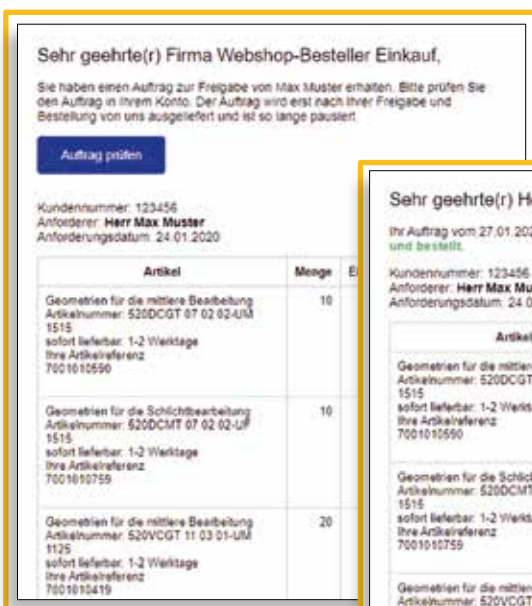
Sehr geehrte(r) Firma Webshop-Besteller Einkauf,

Sie haben einen Auftrag zur Freigabe von Max Muster erhalten. Bitte prüfen Sie den Auftrag in Ihrem Konto. Der Auftrag wird erst nach Ihrer Freigabe und Bestellung von uns ausgeliefert und ist so lange pausiert.

Auftrag prüfen

Kundennummer: 123456
Anforderer: **Herr Max Muster**
Anforderungsdatum: 24.01.2020

| Artikel | Menge | Ei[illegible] |
|---|---|---|
| Geometrien für die mittlere Bearbeitung Artikelnummer: 520DCGT 07 02 02-UM 1515 sofort lieferbar: 1-2 Werktage Ihre Artikelreferenz 7001010590 | 10 | |
| Geometrien für die Schlichtbearbeitung Artikelnummer: 520DCMT 07 02 02-UF 1515 sofort lieferbar: 1-2 Werktage Ihre Artikelreferenz 7001010759 | 10 | |
| Geometrien für die mittlere Bearbeitung Artikelnummer: 520VCGT 11 03 01-UM 1125 sofort lieferbar: 1-2 Werktage Ihre Artikelreferenz 7001010419 | 20 | |

Sehr geehrte(r) H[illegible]

Ihr Auftrag vom 27.01.202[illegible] **und bestellt.**

Kundennummer: 123456
Anforderer: **Herr Max Mu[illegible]**
Anforderungsdatum: 24.0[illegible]

| Artikel |
|---|
| Geometrien für die mittler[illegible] Artikelnummer: 520DCGT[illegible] 1515 sofort lieferbar: 1-2 Werkt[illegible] Ihre Artikelreferenz 7001010590 |
| Geometrien für die Schlich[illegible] Artikelnummer: 520DCMT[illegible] 1515 sofort lieferbar: 1-2 Werkt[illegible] Ihre Artikelreferenz 7001010759 |
| Geometrien für die mittler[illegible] Artikelnummer: 520VCGT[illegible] |